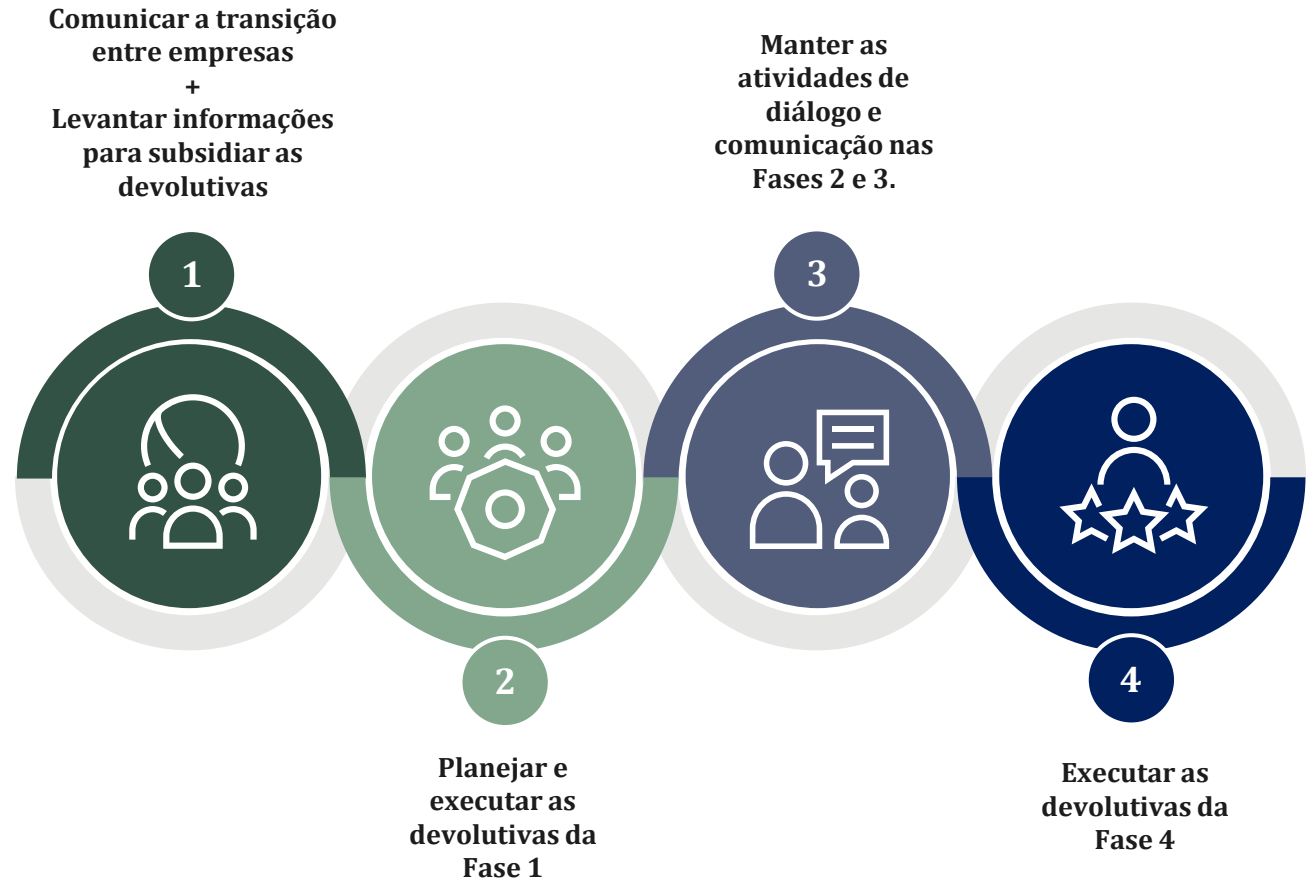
Comunicar a transição entre empresas
+
Levantar informações para subsidiar as devolutivas

1

Manter as atividades de diálogo e comunicação nas Fases 2 e 3.

3

2

Planejar e executar as devolutivas da Fase 1

4

Executar as devolutivas da Fase 4